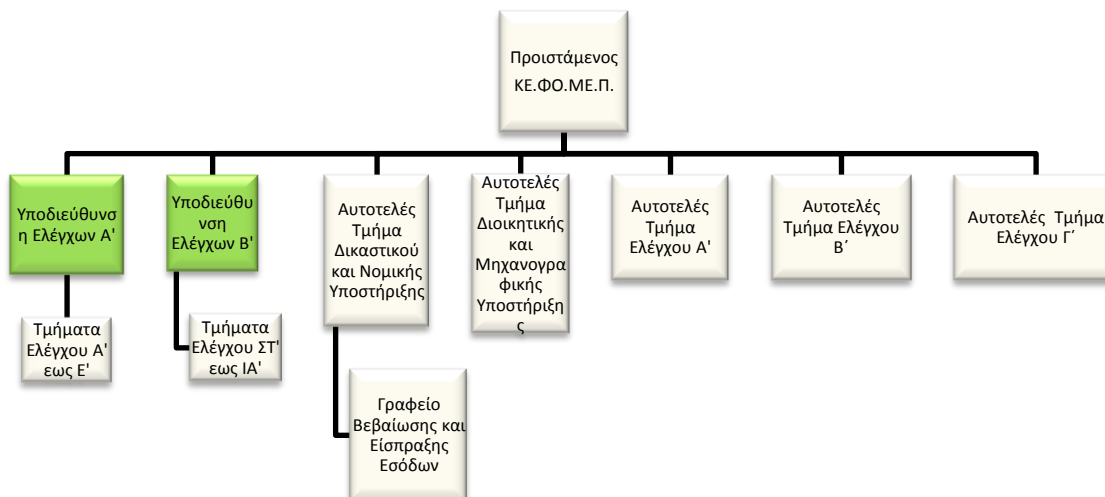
Προιστάμενος ΚΕ.ΦΟ.ΜΕ.Π.

Υποδιεύθυνση Ελέγχων Α'

Υποδιεύθυνση Ελέγχων Β'

Αυτοτελές Τμήμα Δικαστικού και Νομικής Υποστήριξης

Αυτοτελές Τμήμα Διοικητικής και Μηχανογραφικής Υποστήριξης

Αυτοτελές Τμήμα Ελέγχου Α'

Αυτοτελές Τμήμα Ελέγχου Β΄

Αυτοτελές Τμήμα Ελέγχου Γ΄

Τμήματα Ελέγχου Α' εως Ε'

Τμήματα Ελέγχου ΣΤ' εως ΙΑ'

Γραφείο Βεβαίωσης και Είσπραξης Εσόδων